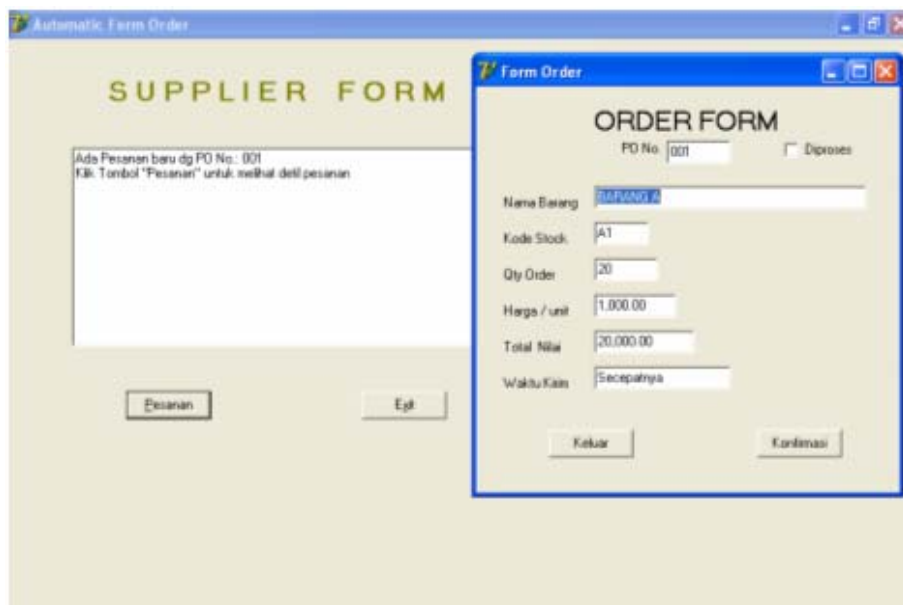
Automatic Form Order

SUPPLIER FORM

Ada Pesanan baru dg PO No.: 001
Klik Tombol "Pesanan" untuk melihat detil pesanan

Pesanan

Exit

Form Order

ORDER FORM

PO No. 001

Diproses

Nama Barang BARANG A

Kode Stock A1

Qty Order 20

Harga / unit 1,000.00

Total Nilai 20,000.00

Waktu Kirim Secepatnya

Keluar

Konfirmasi